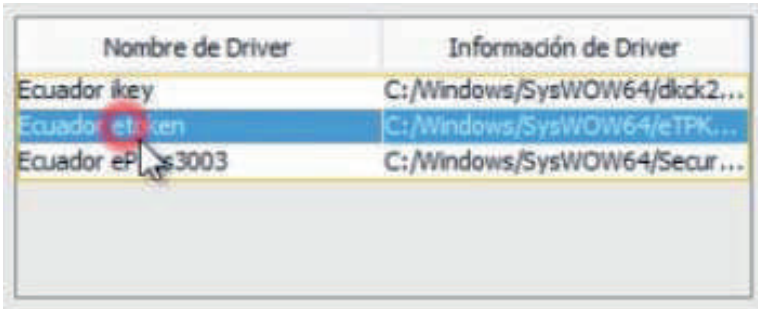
| Nombre de Driver | Información de Driver |
|---|---|
| Ecuador ikey | C:/Windows/SysWOW64/dkck2... |
| Ecuador eToken | C:/Windows/SysWOW64/eTPK... |
| Ecuador eP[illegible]s3003 | C:/Windows/SysWOW64/Secur... |